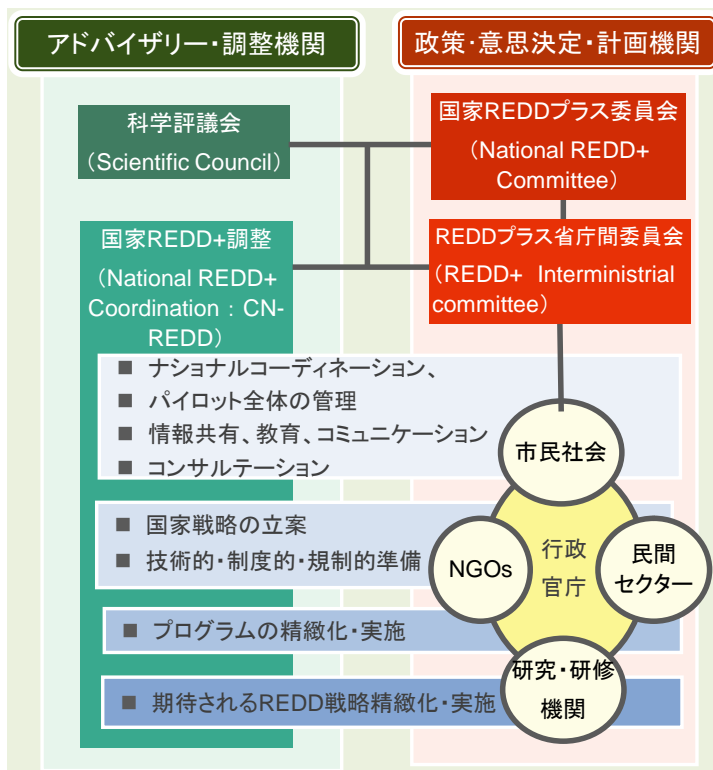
アドバイザリー・調整機関

政策・意思決定・計画機関

科学評議会
（Scientific Council）

国家REDDプラス委員会
（National REDD+ Committee）

REDDプラス省庁間委員会
（REDD+ Interministrial committee）

国家REDD+調整
（National REDD+ Coordination：CN-REDD）

■ ナショナルコーディネーション、
■ パイロット全体の管理
■ 情報共有、教育、コミュニケーション
■ コンサルテーション

■ 国家戦略の立案
■ 技術的・制度的・規制的準備

■ プログラムの精緻化・実施

■ 期待されるREDD戦略精緻化・実施

市民社会

NGOs

行政官庁

民間セクター

研究・研修機関